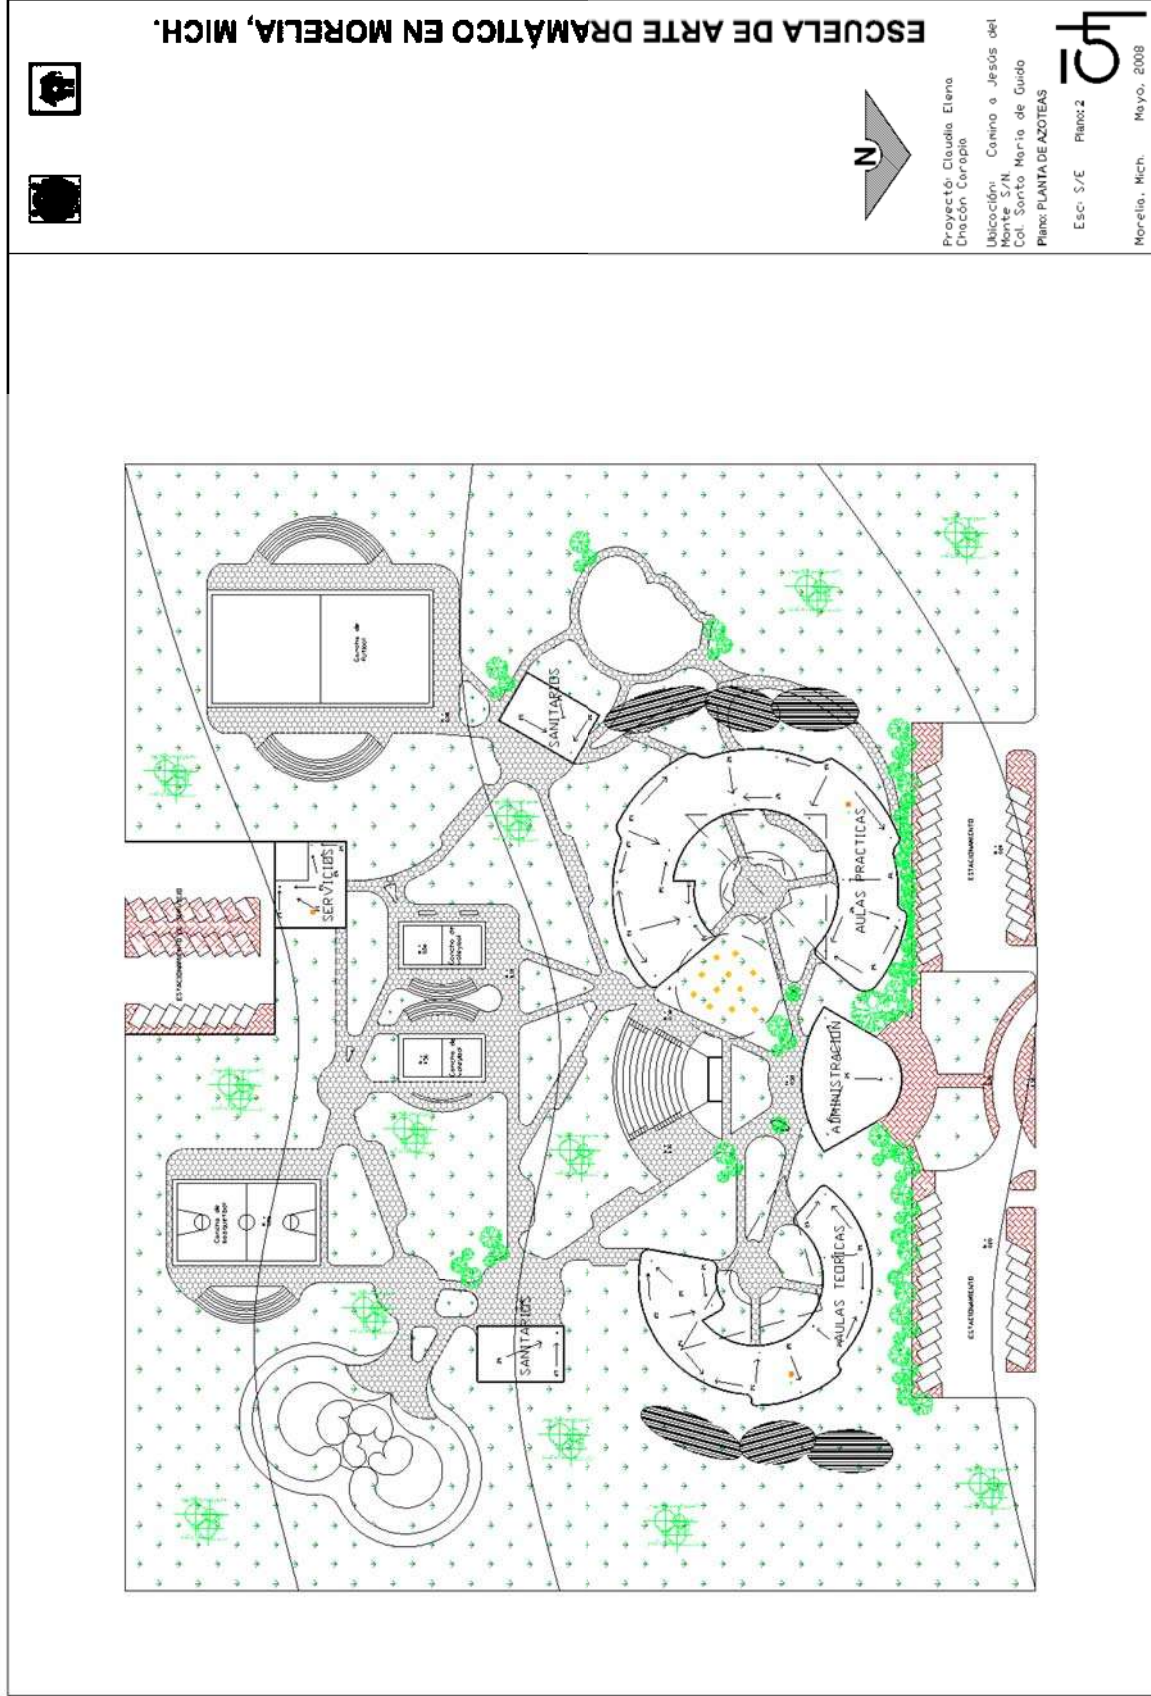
ESCUELA DE ARTE DRAMÁTICO EN MORELIA, MICH.

N

Proyectó: Claudia Elena Chacón Corapio

Ubicación: Camino a Jesús del Monte S/N. Col. Santa María de Guido

Plano: PLANTA DE AZOTEAS

Esc: S/E Plano: 2

Morelia, Mich. Mayo, 2008

SANITARIOS

SERVICIOS

ESTACIONAMIENTO DE SERVICIO

Cancha de Futbol

Cancha de Voleibol

Cancha de Voleibol

Cancha de Basquetbol

AULAS PRACTICAS

ADMINISTRACION

AULAS TEORICAS

SANITARIOS

ESTACIONAMIENTO

ESTACIONAMIENTO